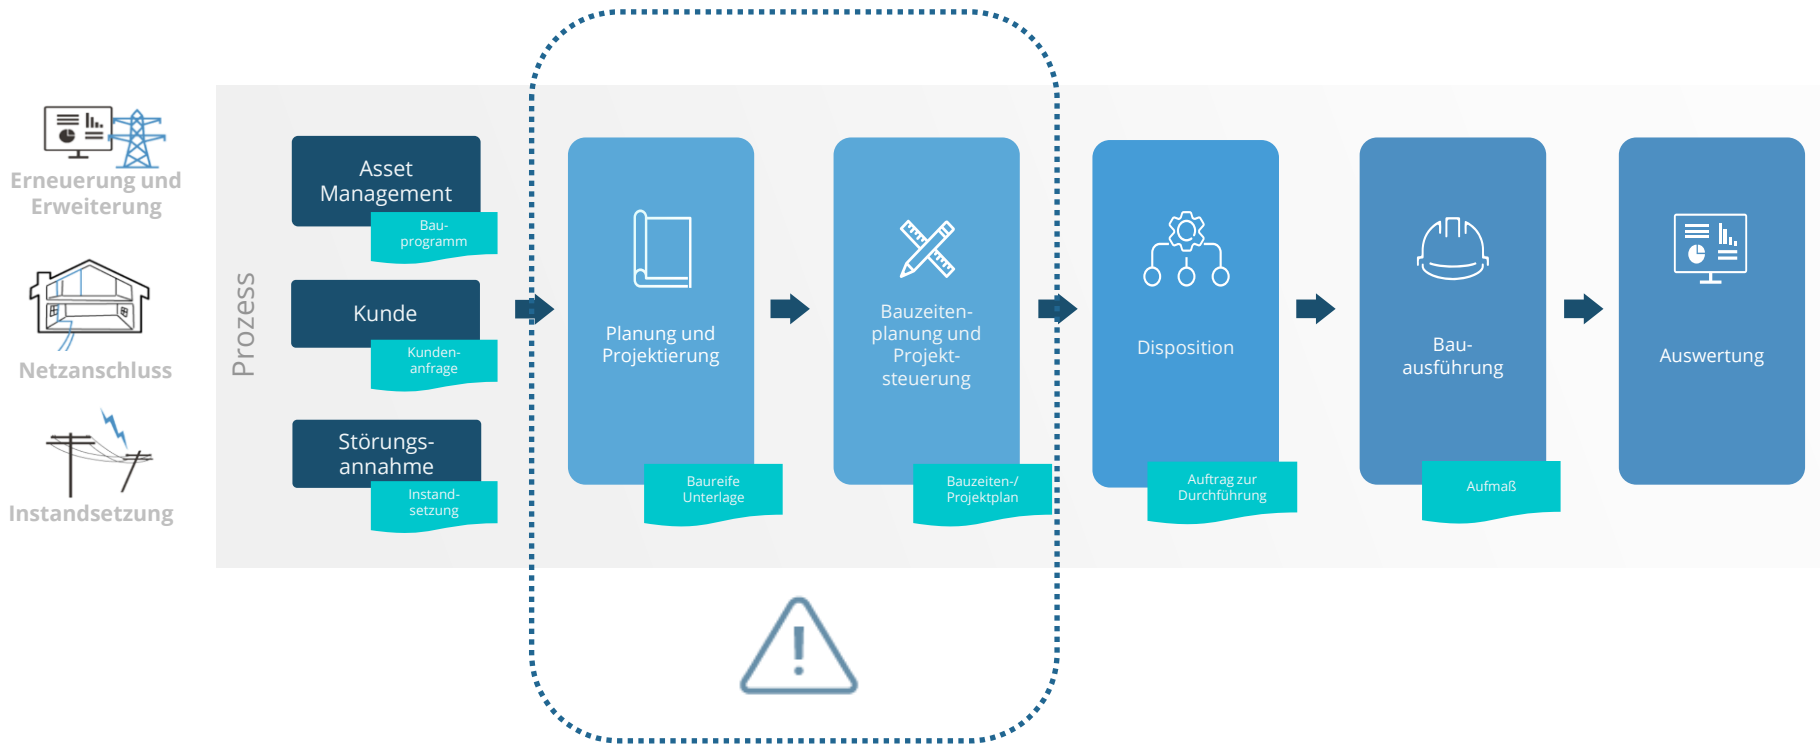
Erneuerung und Erweiterung

Netzanschluss

Instandsetzung

Prozess

Asset Management

Bauprogramm

Kunde

Kundenanfrage

Störungsannahme

Instandsetzung

Planung und Projektierung

Baureife Unterlage

Bauzeitenplanung und Projektsteuerung

Bauzeiten-/ Projektplan

Disposition

Auftrag zur Durchführung

Bauausführung

Aufmaß

Auswertung